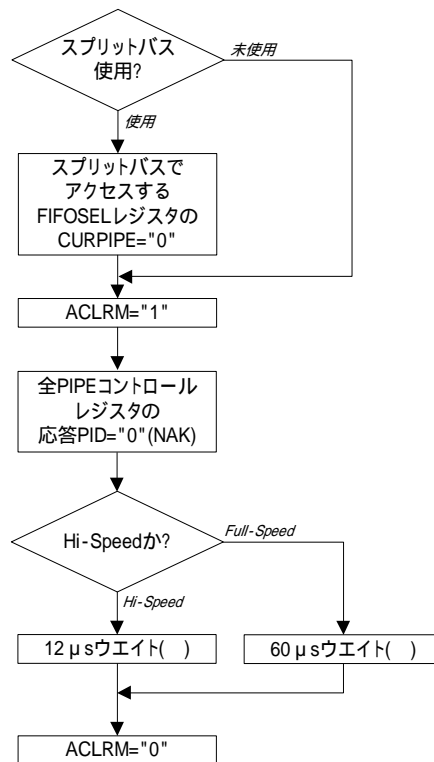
スプリットバス使用?

未使用

使用

スプリットバスでアクセスするFIFOSELレジスタのCURPIPE="0"

ACLRM="1"

全PIPEコントロールレジスタの応答PID="0"(NAK)

Hi-Speedか?

Full-Speed

Hi-Speed

12μsウエイト( )

60μsウエイト( )

ACLRM="0"